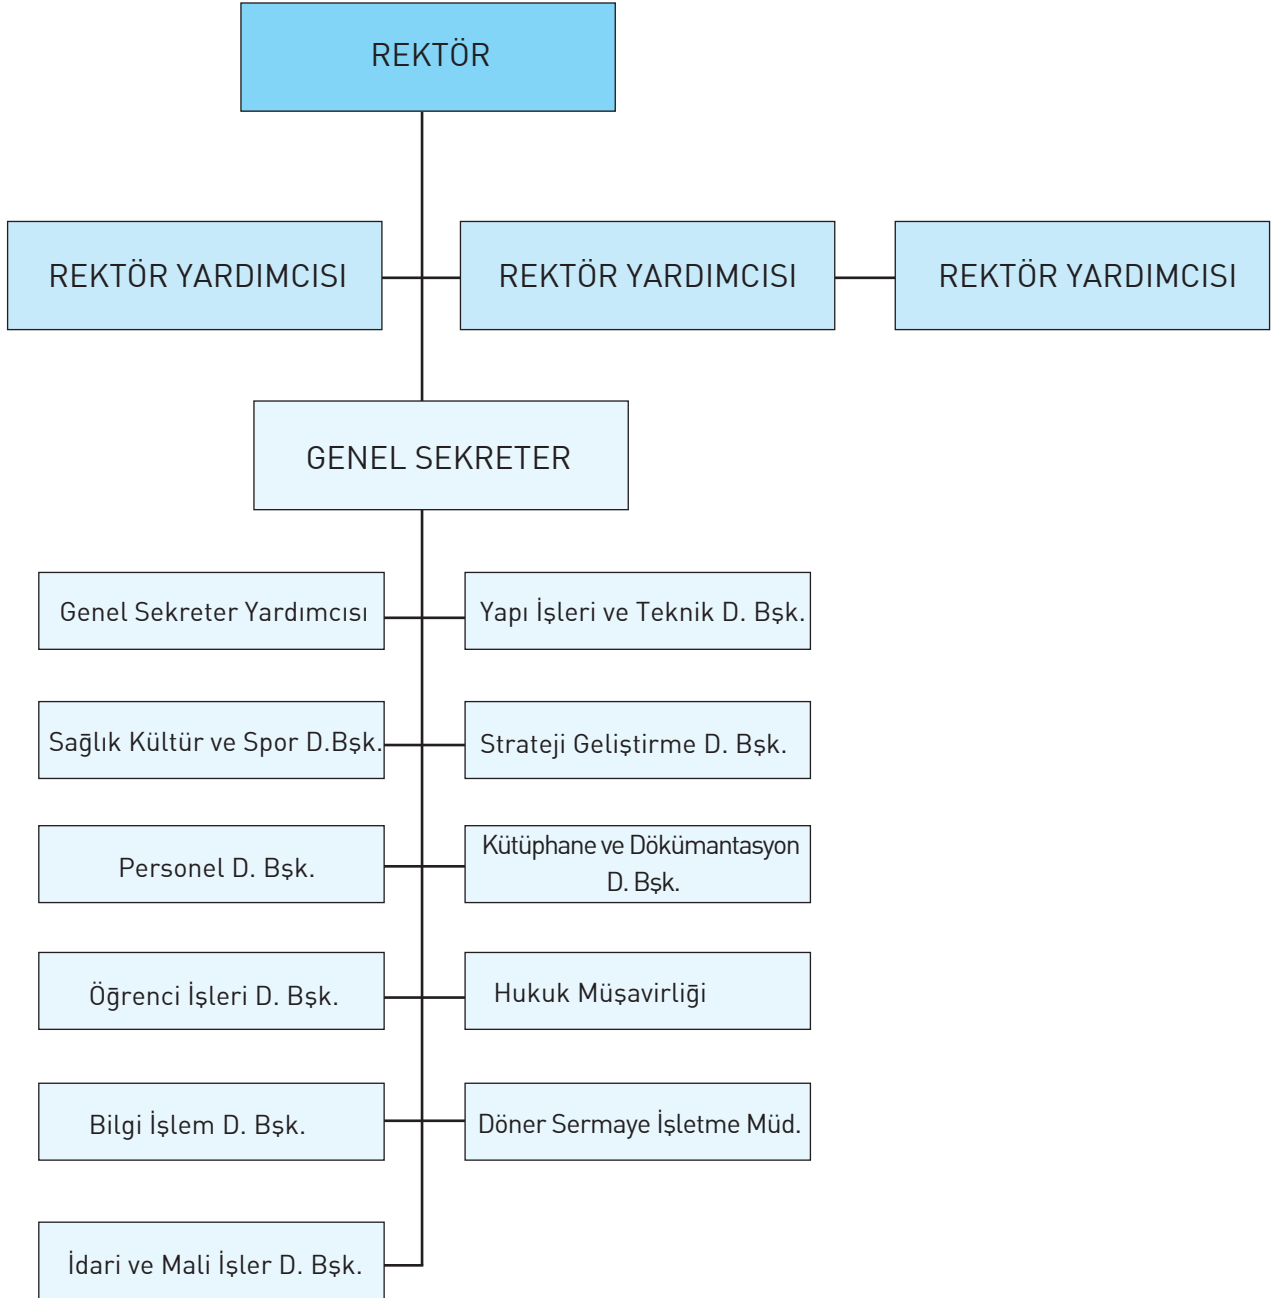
REKTÖR

REKTÖR YARDIMCISI

REKTÖR YARDIMCISI

REKTÖR YARDIMCISI

GENEL SEKRETER

Genel Sekreter Yardımcısı

Yapı İşleri ve Teknik D. Bşk.

Sağlık Kültür ve Spor D.Bşk.

Strateji Geliştirme D. Bşk.

Personel D. Bşk.

Kütüphane ve Dökümantasyon D. Bşk.

Öğrenci İşleri D. Bşk.

Hukuk Müşavirliği

Bilgi İşlem D. Bşk.

Döner Sermaye İşletme Müd.

İdari ve Mali İşler D. Bşk.